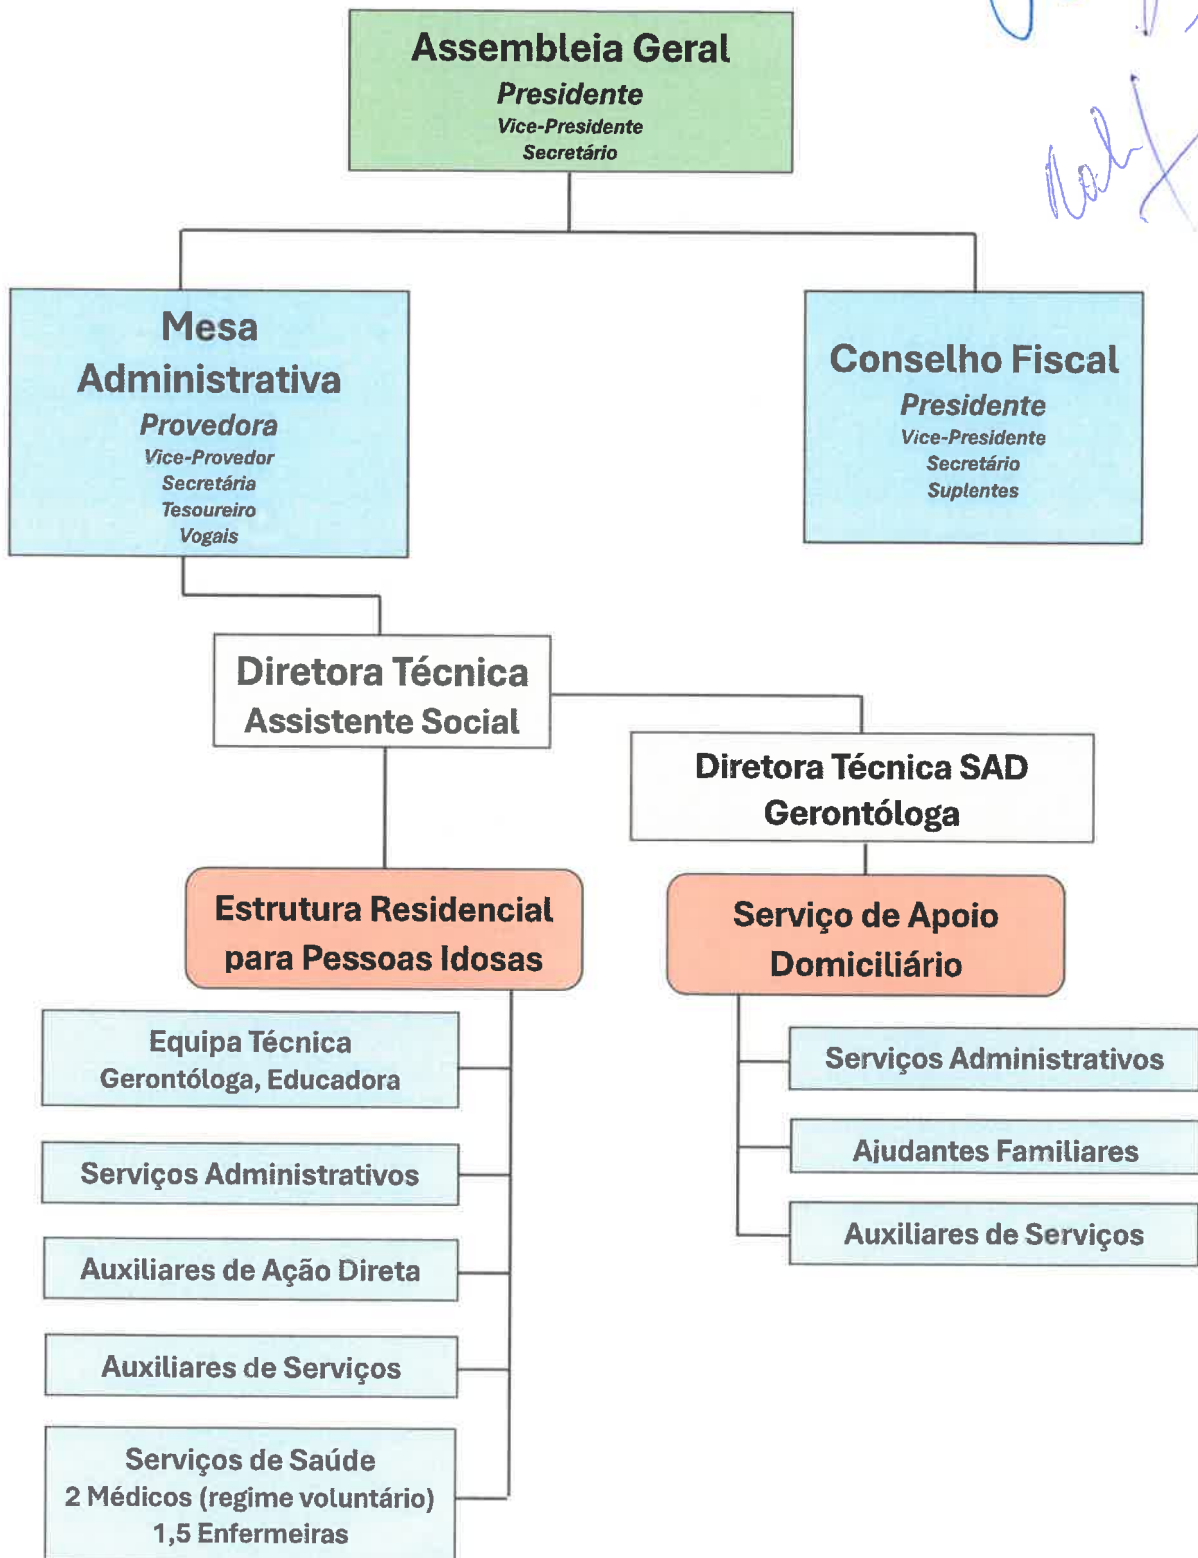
Assembleia Geral
Presidente
Vice-Presidente
Secretário

Mesa Administrativa
Provedora
Vice-Provedor
Secretária
Tesoureiro
Vogais

Conselho Fiscal
Presidente
Vice-Presidente
Secretário
Suplentes

Diretora Técnica
Assistente Social

Diretora Técnica SAD
Gerontóloga

Estrutura Residencial para Pessoas Idosas

Serviço de Apoio Domiciliário

Equipa Técnica
Gerontóloga, Educadora

Serviços Administrativos

Auxiliares de Ação Direta

Auxiliares de Serviços

Serviços de Saúde
2 Médicos (regime voluntário)
1,5 Enfermeiras

Serviços Administrativos

Ajudantes Familiares

Auxiliares de Serviços

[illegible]